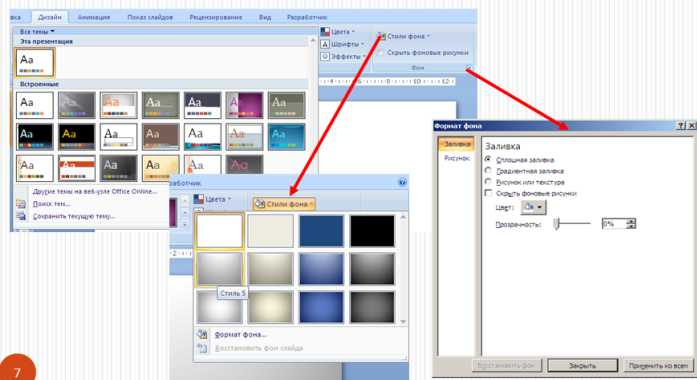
вка Дизайн Анимация Показ слайдов Рецензирование Вид Разработчик

Все темы

Эта презентация

Aa

Встроенные

Aa Aa Aa Aa Aa Aa Aa

Aa Aa Aa Aa Aa Aa Aa

Aa Aa Aa Aa Aa Aa

Другие темы на веб-узле Office Online...

Поиск тем...

Сохранить текущую тему...

Цвета

Шрифты

Эффекты

Стили фона

Скрыть фоновые рисунки

Фон

разработчик

Цвета

Стили фона

Стиль 5

Формат фона...

Восстановить фон слайда

Формат фона

Заливка

Рисунок

Заливка

Сплошная заливка

Градиентная заливка

Рисунок или текстура

Скрыть фоновые рисунки

Цвет:

Прозрачность:

0%

Восстановить фон

Закрыть

Применить ко всем

7